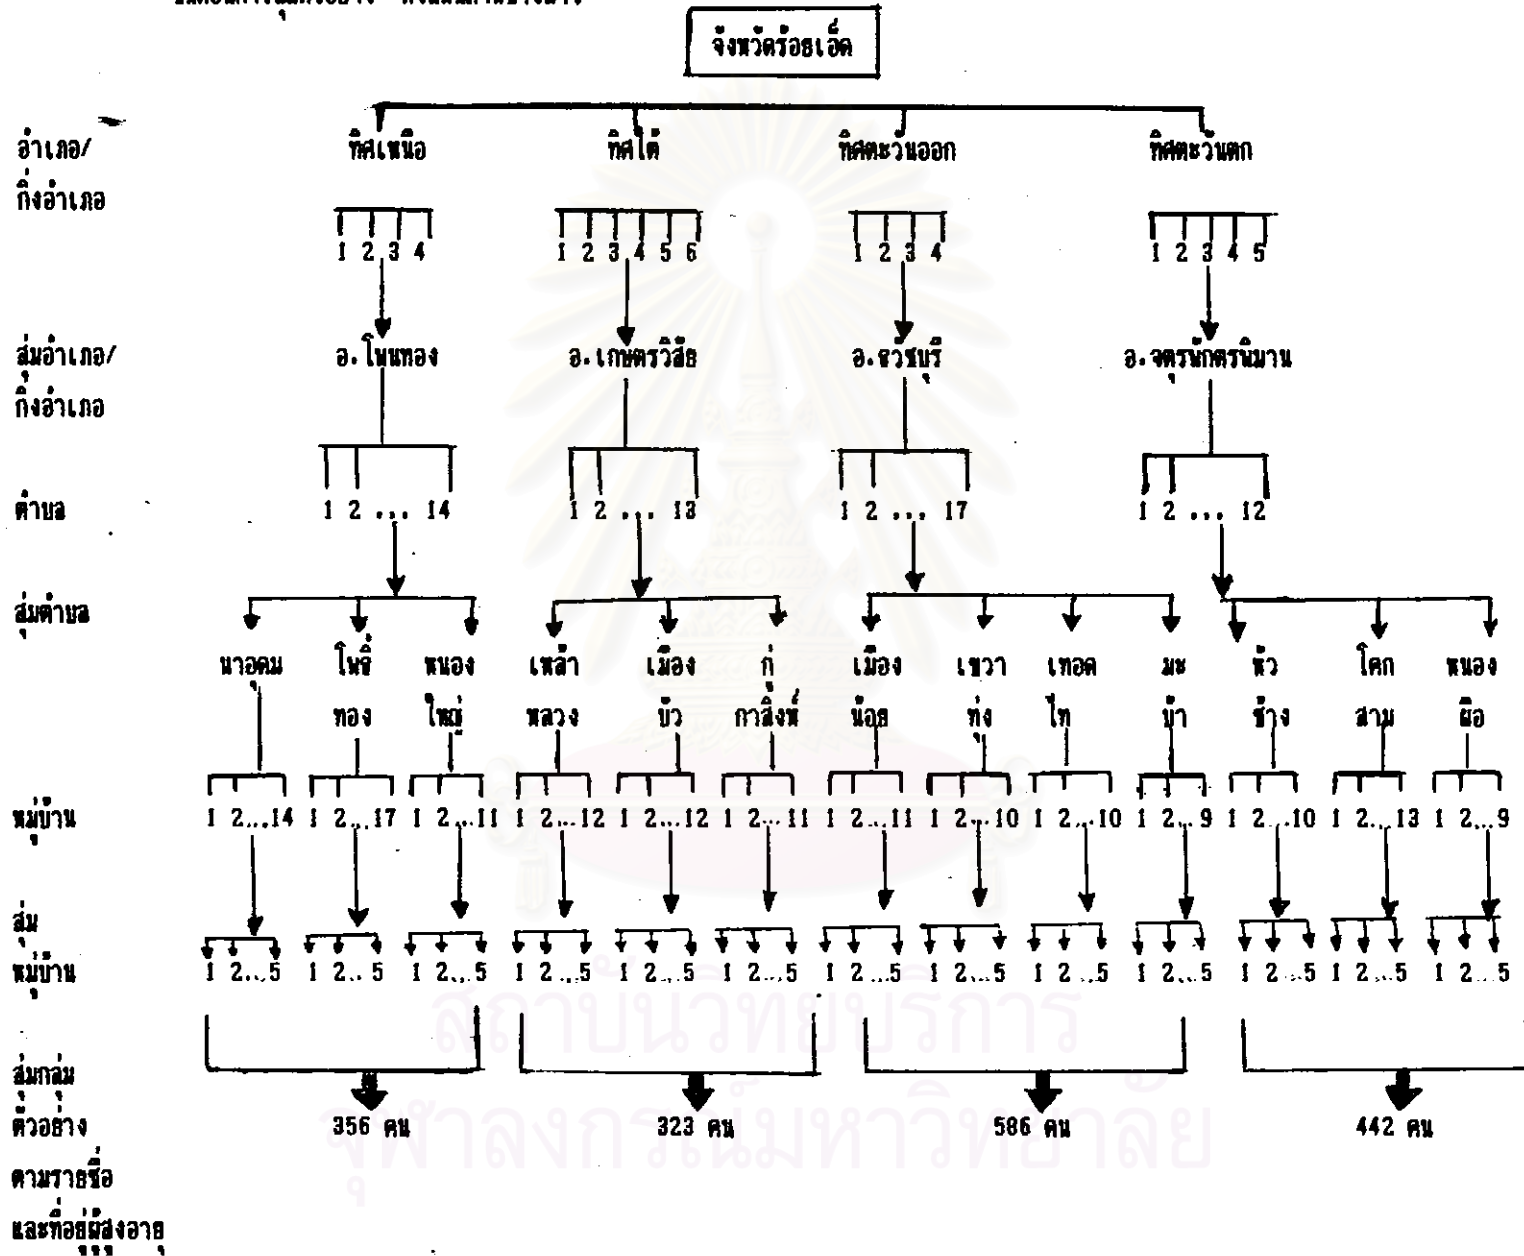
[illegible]

จังหวัดร้อยเอ็ด

อำเภอ/กิ่งอำเภอ
ทิศเหนือ
ทิศใต้
ทิศตะวันออก
ทิศตะวันตก

1 2 3 4
1 2 3 4 5 6
1 2 3 4
1 2 3 4 5

สุ่มอำเภอ/กิ่งอำเภอ
อ. โพนทอง
อ. เกษตรวิสัย
อ. ธวัชบุรี
อ. จตุรพักตรพิมาน

ตำบล
1 2 ... 14
1 2 ... 13
1 2 ... 17
1 2 ... 12

สุ่มตำบล
นาอุดม
โพธิ์ทอง
หนองใหญ่
เหล่าหลวง
เมืองบัว
กู่กาสิงห์
เมืองน้อย
เขวาทุ่ง
เทอดไท
มะบ้า
หัวช้าง
โคกสาม
หนองผือ

หมู่บ้าน
1 2...14 1 2...17 1 2...11 1 2...12 1 2...12 1 2...11 1 2...11 1 2...10 1 2...10 1 2...9 1 2...10 1 2...13 1 2...9

สุ่มหมู่บ้าน
1 2...5 1 2...5 1 2...5 1 2...5 1 2...5 1 2...5 1 2...5 1 2...5 1 2...5 1 2...5 1 2...5 1 2...5 1 2...5

สุ่มกลุ่มตัวอย่างตามรายชื่อและที่อยู่ผู้สูงอายุ
356 คน
323 คน
586 คน
442 คน

สถาบันวิทยบริการ
จุฬาลงกรณ์มหาวิทยาลัย